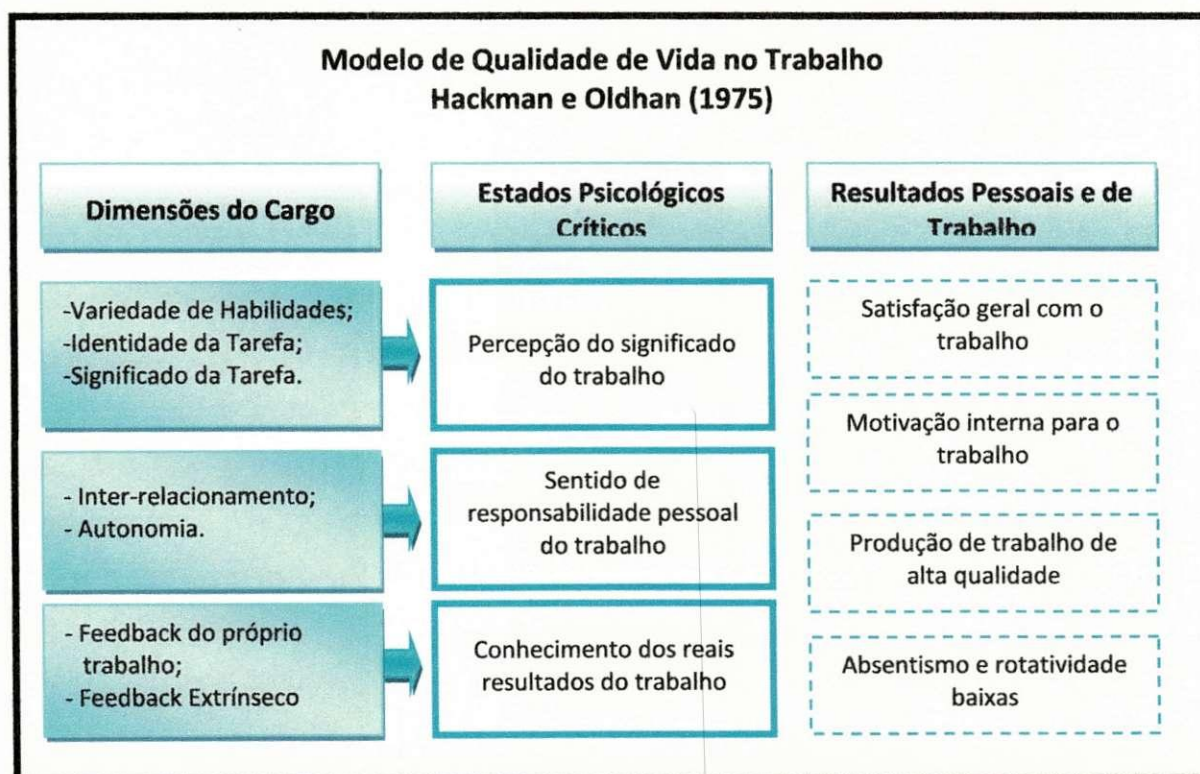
Modelo de Qualidade de Vida no Trabalho
Hackman e Oldhan (1975)

Dimensões do Cargo

Estados Psicológicos Críticos

Resultados Pessoais e de Trabalho

-Variedade de Habilidades;
-Identidade da Tarefa;
-Significado da Tarefa.

Percepção do significado do trabalho

- Inter-relacionamento;
- Autonomia.

Sentido de responsabilidade pessoal do trabalho

- Feedback do próprio trabalho;
- Feedback Extrínseco

Conhecimento dos reais resultados do trabalho

Satisfação geral com o trabalho

Motivação interna para o trabalho

Produção de trabalho de alta qualidade

Absentismo e rotatividade baixas